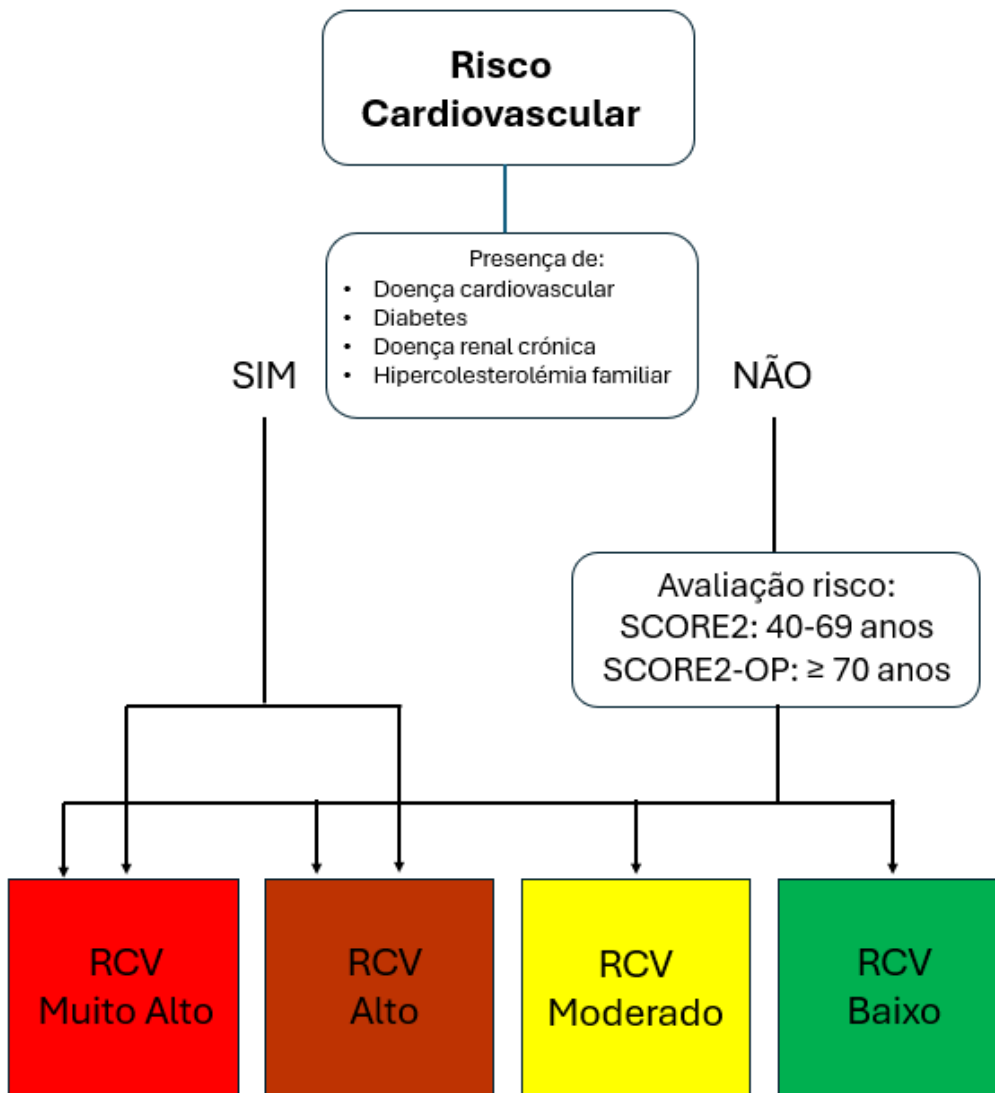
**Risco Cardiovascular**

Presença de:
- Doença cardiovascular
- Diabetes
- Doença renal crónica
- Hipercolesterolémia familiar

SIM

NÃO

Avaliação risco:
SCORE2: 40-69 anos
SCORE2-OP: ≥ 70 anos

RCV Muito Alto

RCV Alto

RCV Moderado

RCV Baixo